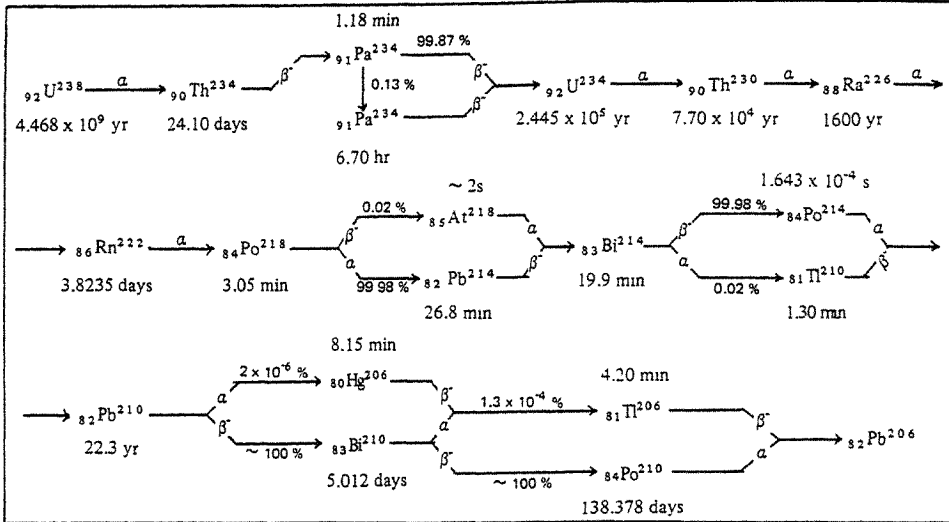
1.18 min

$_{92}U^{238}$ $\xrightarrow{a}$ $_{90}Th^{234}$ $\beta^-$ $_{91}Pa^{234}$ 99.87 % $\beta^-$ 0.13 % $_{91}Pa^{234}$ $\beta^-$ $_{92}U^{234}$ $\xrightarrow{a}$ $_{90}Th^{230}$ $\xrightarrow{a}$ $_{88}Ra^{226}$ $\xrightarrow{a}$

4.468 x $10^9$ yr 24.10 days 2.445 x $10^5$ yr 7.70 x $10^4$ yr 1600 yr

6.70 hr

~ 2s 1.643 x $10^{-4}$ s

$_{86}Rn^{222}$ $\xrightarrow{a}$ $_{84}Po^{218}$ $\beta^-$ 0.02 % $_{85}At^{218}$ a a 99.98 % $_{82}$ $Pb^{214}$ $\beta^-$ $_{83}Bi^{214}$ $\beta^-$ 99.98 % $_{84}Po^{214}$ a a 0.02 % $_{81}Tl^{210}$ $\beta^-$

3.8235 days 3.05 min 26.8 min 19.9 min 1.30 min

8.15 min

4.20 min

$_{82}Pb^{210}$ a $2 \times 10^{-6}$ % $_{80}Hg^{206}$ $\beta^-$ $\beta^-$ ~ 100 % $_{83}Bi^{210}$ a 1.3 x $10^{-4}$ % $_{81}Tl^{206}$ $\beta^-$ $\beta^-$ ~ 100 % $_{84}Po^{210}$ a $_{82}Pb^{206}$

22.3 yr 5.012 days

138.378 days